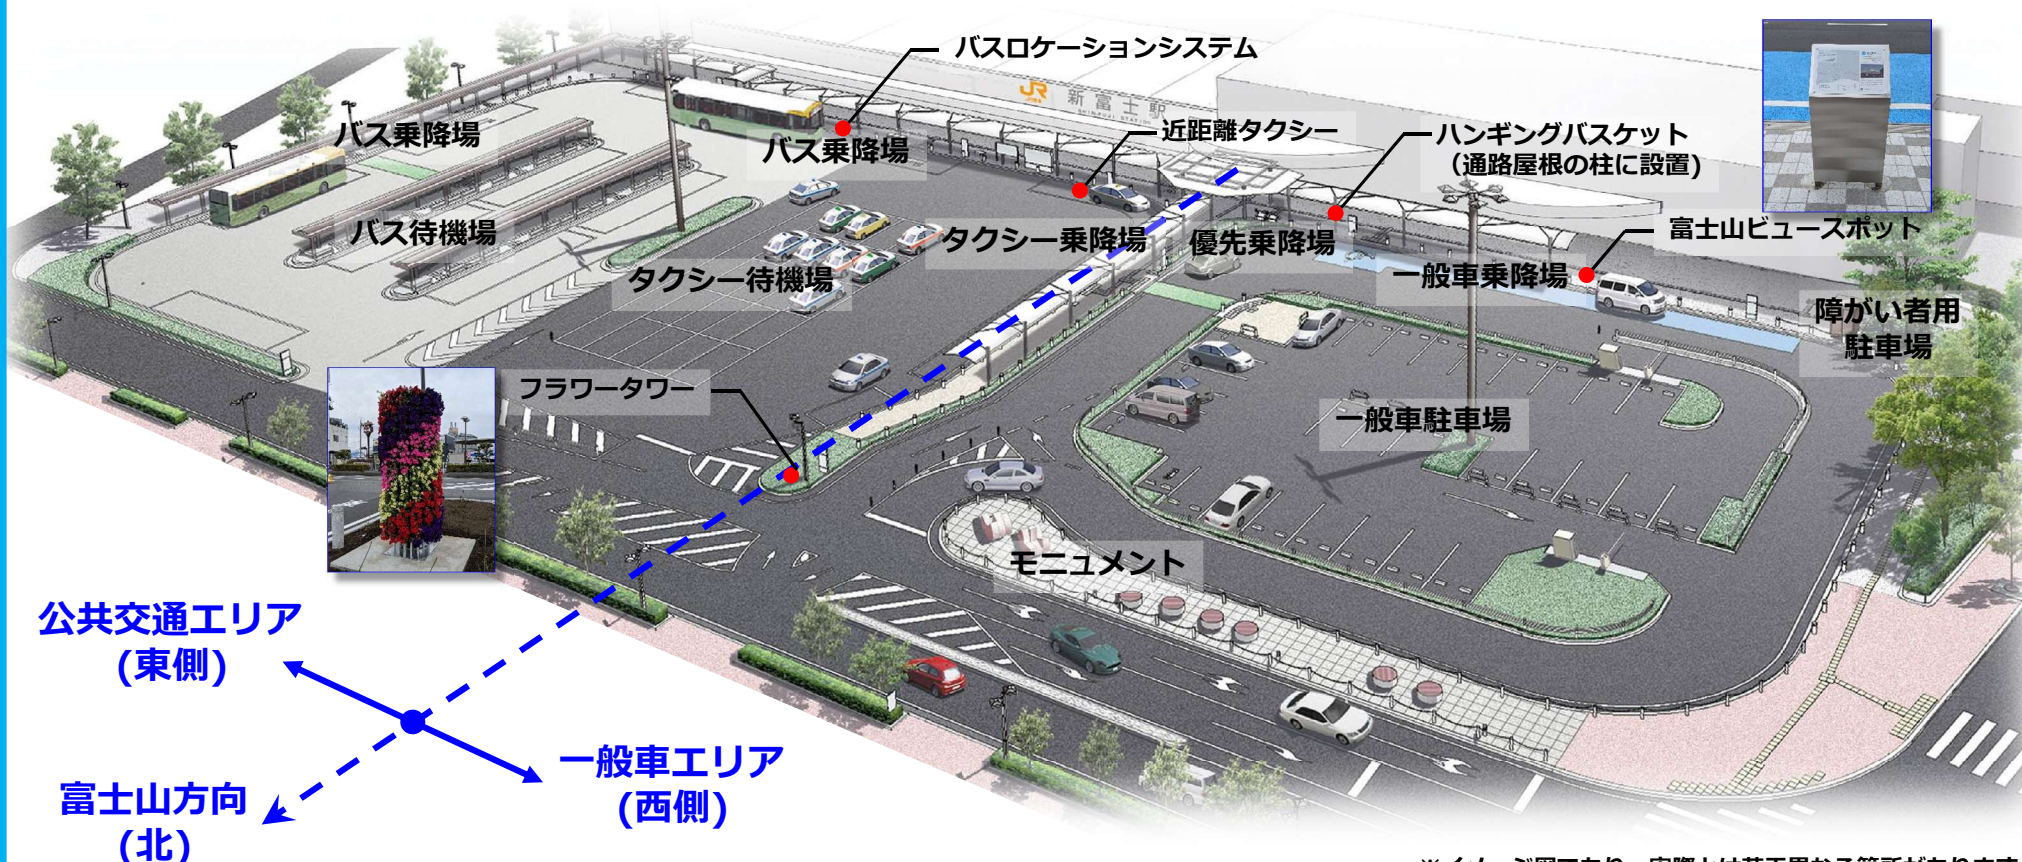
バスロケーションシステム

JR 新富士駅

バス乗降場

バス乗降場

近距離タクシー

ハンギングバスケット
（通路屋根の柱に設置）

バス待機場

タクシー乗降場

優先乗降場

富士山ビュースポット

タクシー待機場

一般車乗降場

障がい者用
駐車場

フラワータワー

一般車駐車場

モニュメント

公共交通エリア
（東側）

一般車エリア
（西側）

富士山方向
（北）

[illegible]